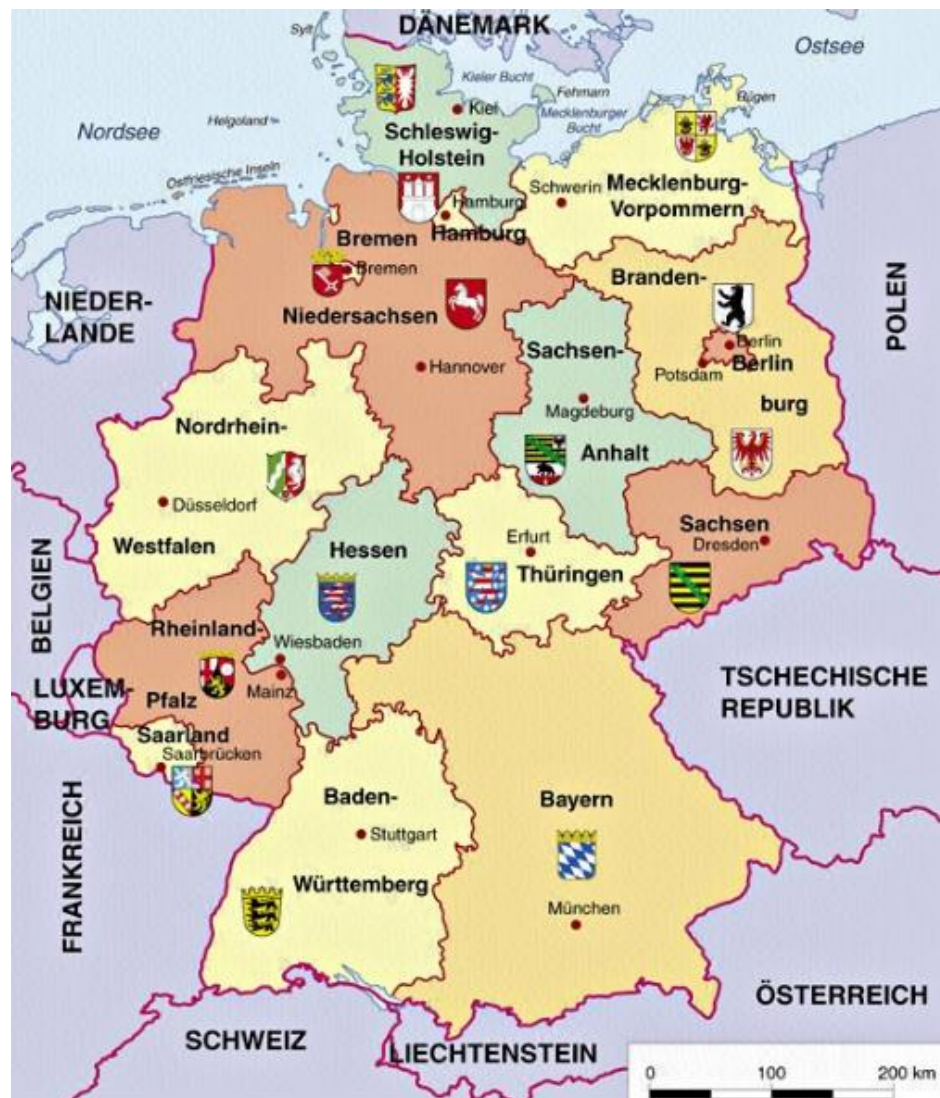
DÄNEMARK
Sylt
Ostsee
Kieler Bucht
Fehmarn
Rügen
Mecklenburger Bucht
Kiel
Nordsee
Helgoland
Schleswig-Holstein
Ostfriesische Inseln
Hamburg
Schwerin
Mecklenburg-Vorpommern
Bremen
Hamburg
Bremen
Branden-
NIEDER-LANDE
Niedersachsen
POLEN
Berlin
Sachsen-
Berlin
Potsdam
Hannover
Magdeburg
burg
Nordrhein-
Anhalt
Düsseldorf
Sachsen
Erfurt
Dresden
Westfalen
Hessen
Thüringen
BELGIEN
Rheinland-
Wiesbaden
LUXEM-BURG
Pfalz
Mainz
TSCHECHISCHE REPUBLIK
Saarland
Saarbrücken
Baden-
Bayern
FRANKREICH
Stuttgart
Württemberg
München
ÖSTERREICH
SCHWEIZ
LIECHTENSTEIN
0
100
200 km